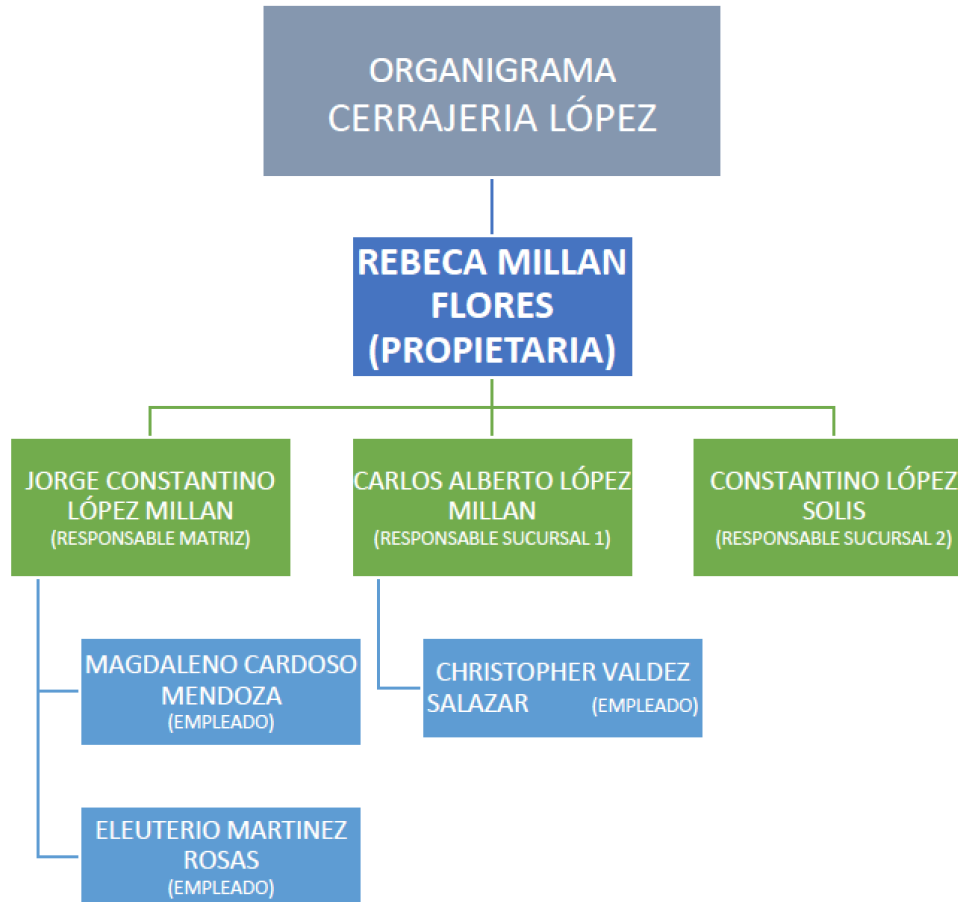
ORGANIGRAMA
CERRAJERIA LÓPEZ

REBECA MILLAN FLORES (PROPIETARIA)

JORGE CONSTANTINO LÓPEZ MILLAN
(RESPONSABLE MATRIZ)

CARLOS ALBERTO LÓPEZ MILLAN
(RESPONSABLE SUCURSAL 1)

CONSTANTINO LÓPEZ SOLIS
(RESPONSABLE SUCURSAL 2)

MAGDALENO CARDOSO MENDOZA
(EMPLEADO)

CHRISTOPHER VALDEZ SALAZAR (EMPLEADO)

ELEUTERIO MARTINEZ ROSAS
(EMPLEADO)